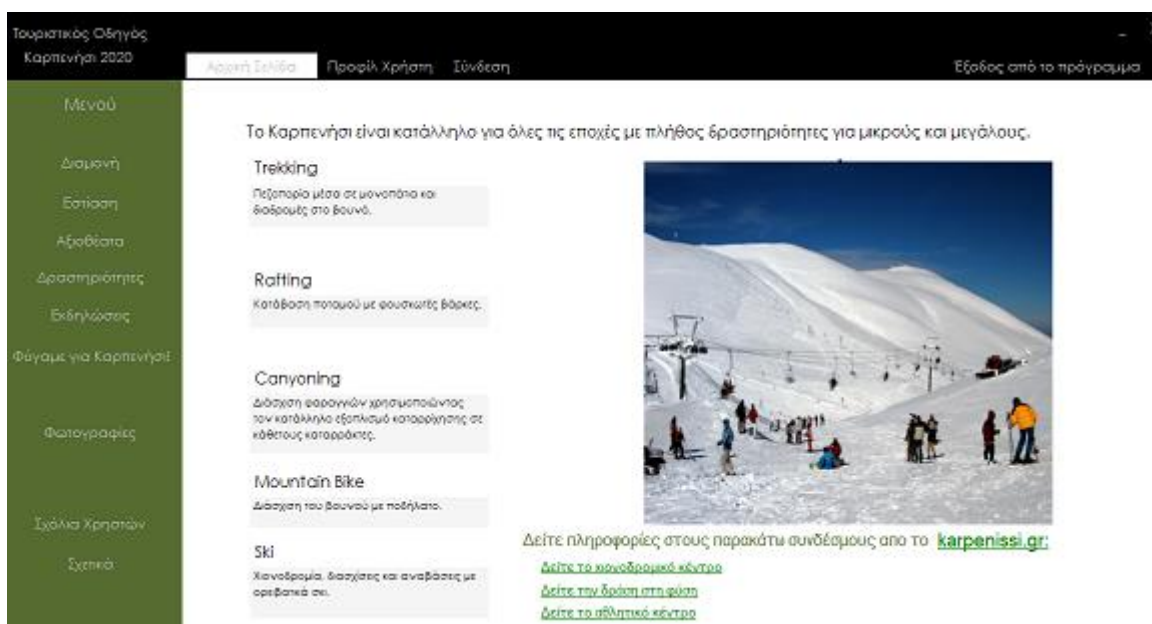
Τουριστικός Οδηγός Καρπενήσι 2020

Αρχική Σελίδα Προφίλ Χρήστη Σύνδεση

Έξοδος από το πρόγραμμα

Μενού

Διαμονή

Εστίαση

Αξιοθέατα

Δραστηριότητες

Εκδηλώσεις

Φύγαμε για Καρπενήσι!

Φωτογραφίες

Σχόλια Χρηστών

Σχετικά

Το Καρπενήσι είναι κατάλληλο για όλες τις εποχές με πλήθος δραστηριότητες για μικρούς και μεγάλους.

Trekking

Πεζοπορία μέσα σε μονοπάτια και διαδρομές στο βουνό.

Rafting

Κατάβαση ποταμού με φουσκωτές βάρκες.

Canyoning

Διάσχιση φαραγγιών χρησιμοποιώντας τον κατάλληλο εξοπλισμό καταρρίχησης σε κάθετους καταρράκτες.

Mountain Bike

Διάσχιση του βουνού με ποδήλατο.

Ski

Χιονοδρομία, διασχίσεις και αναβάσεις με ορειβατικά σκι.

Δείτε πληροφορίες στους παρακάτω συνδέσμους απο το karpenissi.gr:

Δείτε το χιονοδρομικό κέντρο

Δείτε την δράση στη φύση

Δείτε το αθλητικό κέντρο